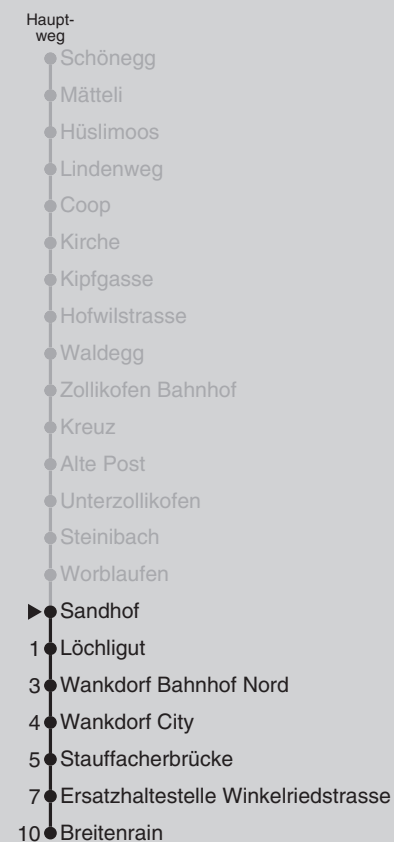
Haupt-
weg
Schönegg
Mätteli
Hüslimoos
Lindenweg
Coop
Kirche
Kipfgasse
Hofwilstrasse
Waldegg
Zollikofen Bahnhof
Kreuz
Alte Post
Unterzollikofen
Steinibach
Worblaufen
Sandhof
1 Löchligut
3 Wankdorf Bahnhof Nord
4 Wankdorf City
5 Stauffacherbrücke
7 Ersatzhaltestelle Winkelriedstrasse
10 Breitenrain